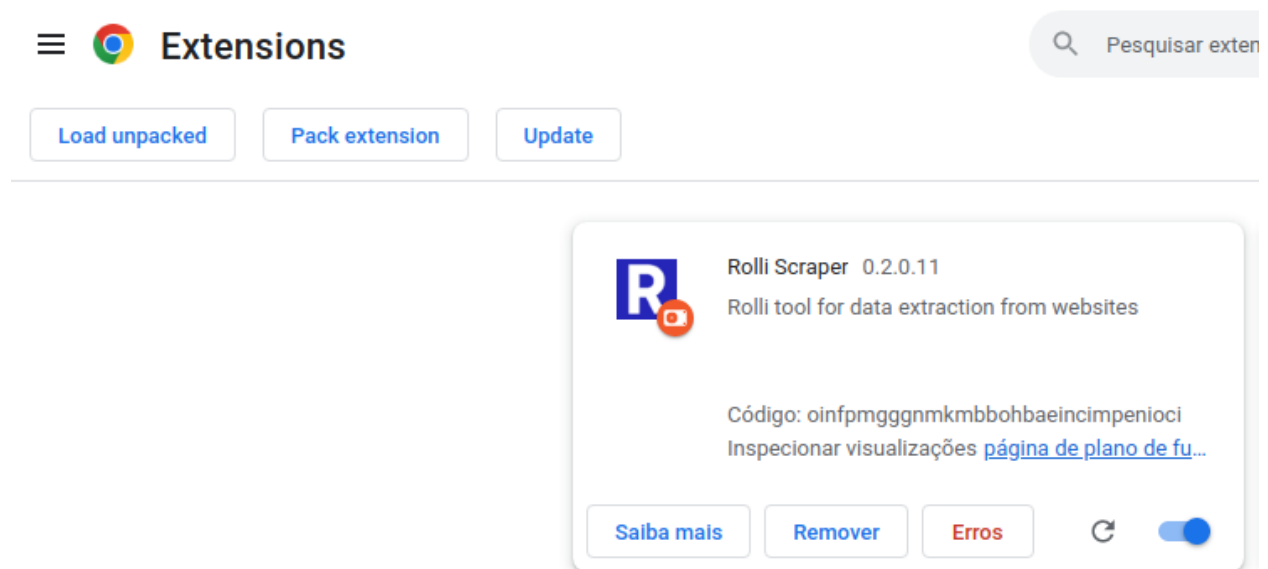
Extensions

Pesquisar exten

Load unpacked

Pack extension

Update

Rolli Scraper 0.2.0.11

Rolli tool for data extraction from websites

Código: oinfpmgggnmkmbbohbaeincimpenioci

Inspecionar visualizações página de plano de fu…

Saiba mais

Remover

Erros